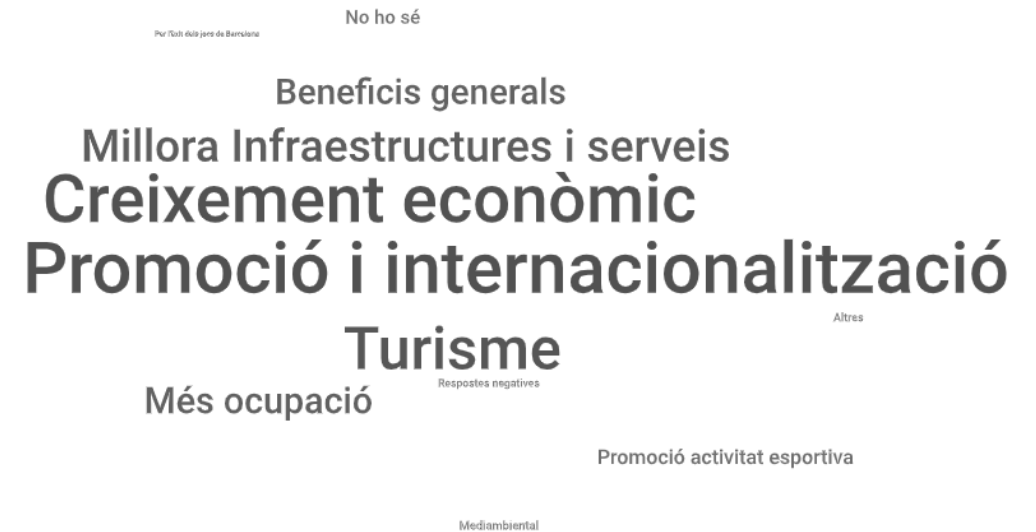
No ho sé

Per l'èxit dels jocs de Barcelona

Beneficis generals

Millora Infraestructures i serveis

Creixement econòmic

Promoció i internacionalització

Altres

Turisme

Respostes negatives

Més ocupació

Promoció activitat esportiva

Mediambiental